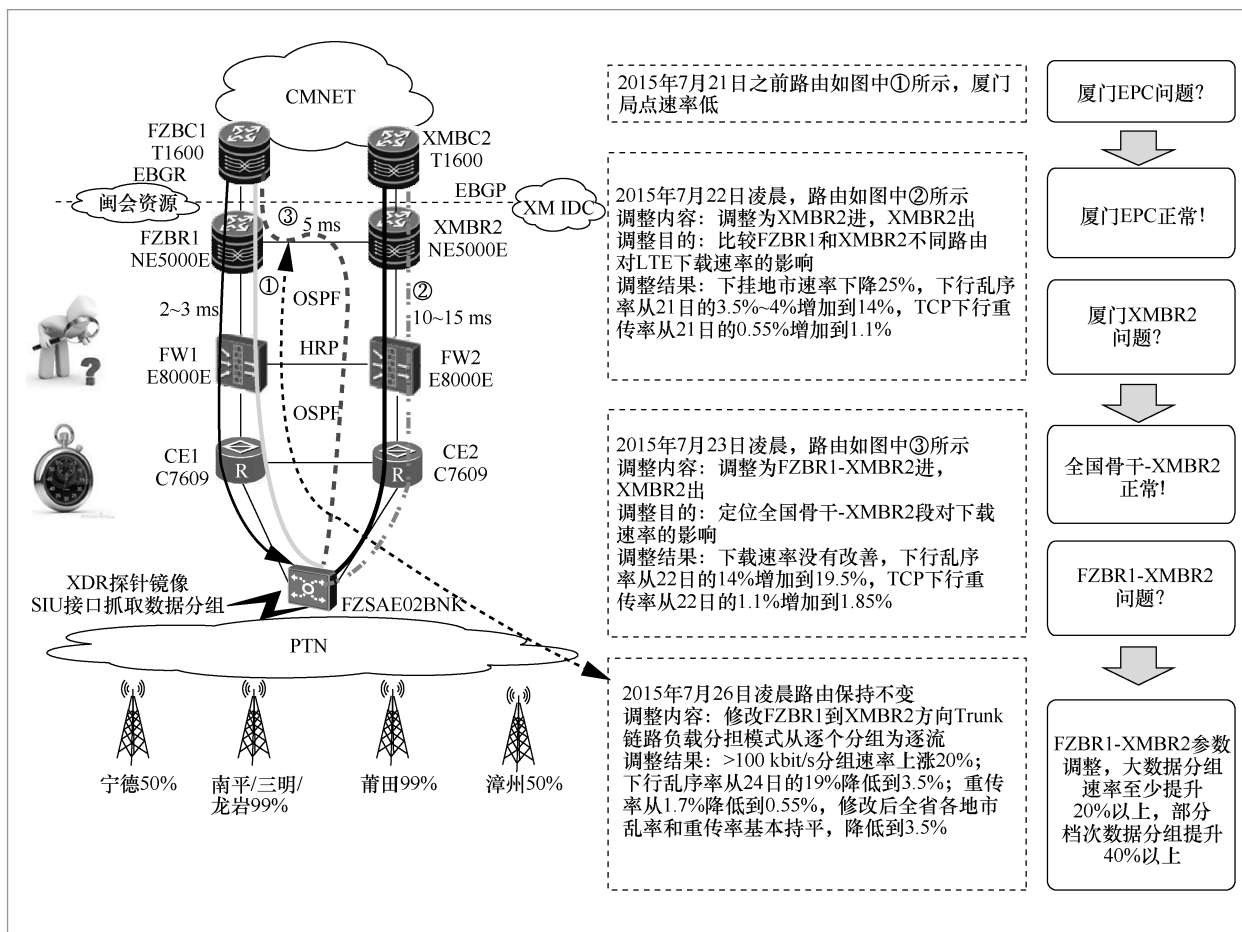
CMNET

FZBC1
T1600
EBGR

XMBC2
T1600

EBGP

闽会资源

XM IDC

③ 5 ms

FZBR1
NE5000E

XMBR2
NE5000E

①

②

OSPF

2~3 ms

10~15 ms

FW1
E8000E

HRP

FW2
E8000E

OSPF

CE1
C7609

CE2
C7609

XDR探针镜像
SIU接口抓取数据分组

FZSAE02BNK

PTN

宁德50%

南平/三明/
龙岩99%

莆田99%

漳州50%

2015年7月21日之前路由如图中①所示，厦门局点速率低

2015年7月22日凌晨，路由如图中②所示
调整内容：调整为XMBR2进，XMBR2出
调整目的：比较FZBR1和XMBR2不同路由对LTE下载速率的影响
调整结果：下挂地市速率下降25%，下行乱序率从21日的3.5%~4%增加到14%，TCP下行重传率从21日的0.55%增加到1.1%

2015年7月23日凌晨，路由如图中③所示
调整内容：调整为FZBR1-XMBR2进，XMBR2出
调整目的：定位全国骨干-XMBR2段对下载速率的影响
调整结果：下载速率没有改善，下行乱序率从22日的14%增加到19.5%，TCP下行重传率从22日的1.1%增加到1.85%

2015年7月26日凌晨路由保持不变
调整内容：修改FZBR1到XMBR2方向Trunk链路负载分担模式从逐个分组为逐流
调整结果：>100 kbit/s分组速率上涨20%；下行乱序率从24日的19%降低到3.5%；重传率从1.7%降低到0.55%，修改后全省各地市乱率和重传率基本持平，降低到3.5%

厦门EPC问题?

厦门EPC正常!

厦门XMBR2
问题?

全国骨干-XMBR2
正常!

FZBR1-XMBR2
问题?

FZBR1-XMBR2参数调整，大数据分组速率至少提升20%以上，部分档次数据分组提升40%以上